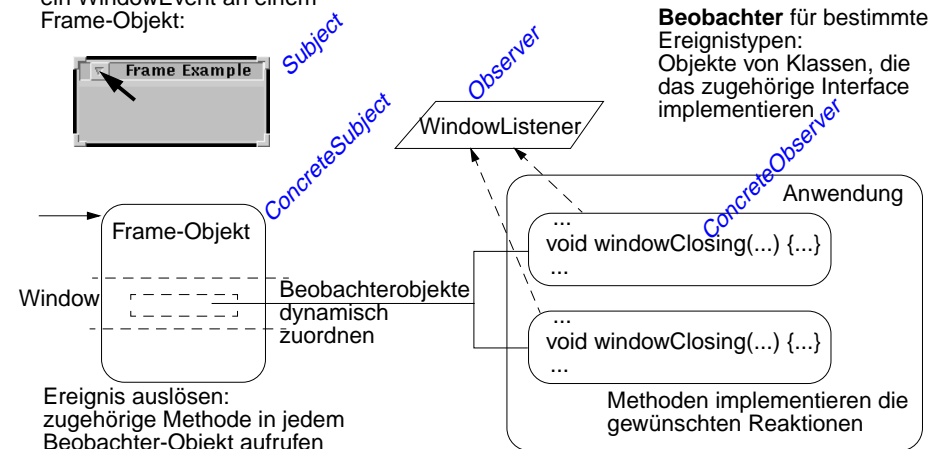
ein WindowEvent an einem Frame-Objekt:

Subject

Frame Example

Observer

Beobachter für bestimmte Ereignistypen: Objekte von Klassen, die das zugehörige Interface implementieren

ConcreteSubject

WindowListener

ConcreteObserver

Anwendung

Frame-Objekt

...
void windowClosing(...) {...}
...

Window

Beobachterobjekte dynamisch zuordnen

...
void windowClosing(...) {...}
...

Ereignis auslösen: zugehörige Methode in jedem Beobachter-Objekt aufrufen

Methoden implementieren die gewünschten Reaktionen